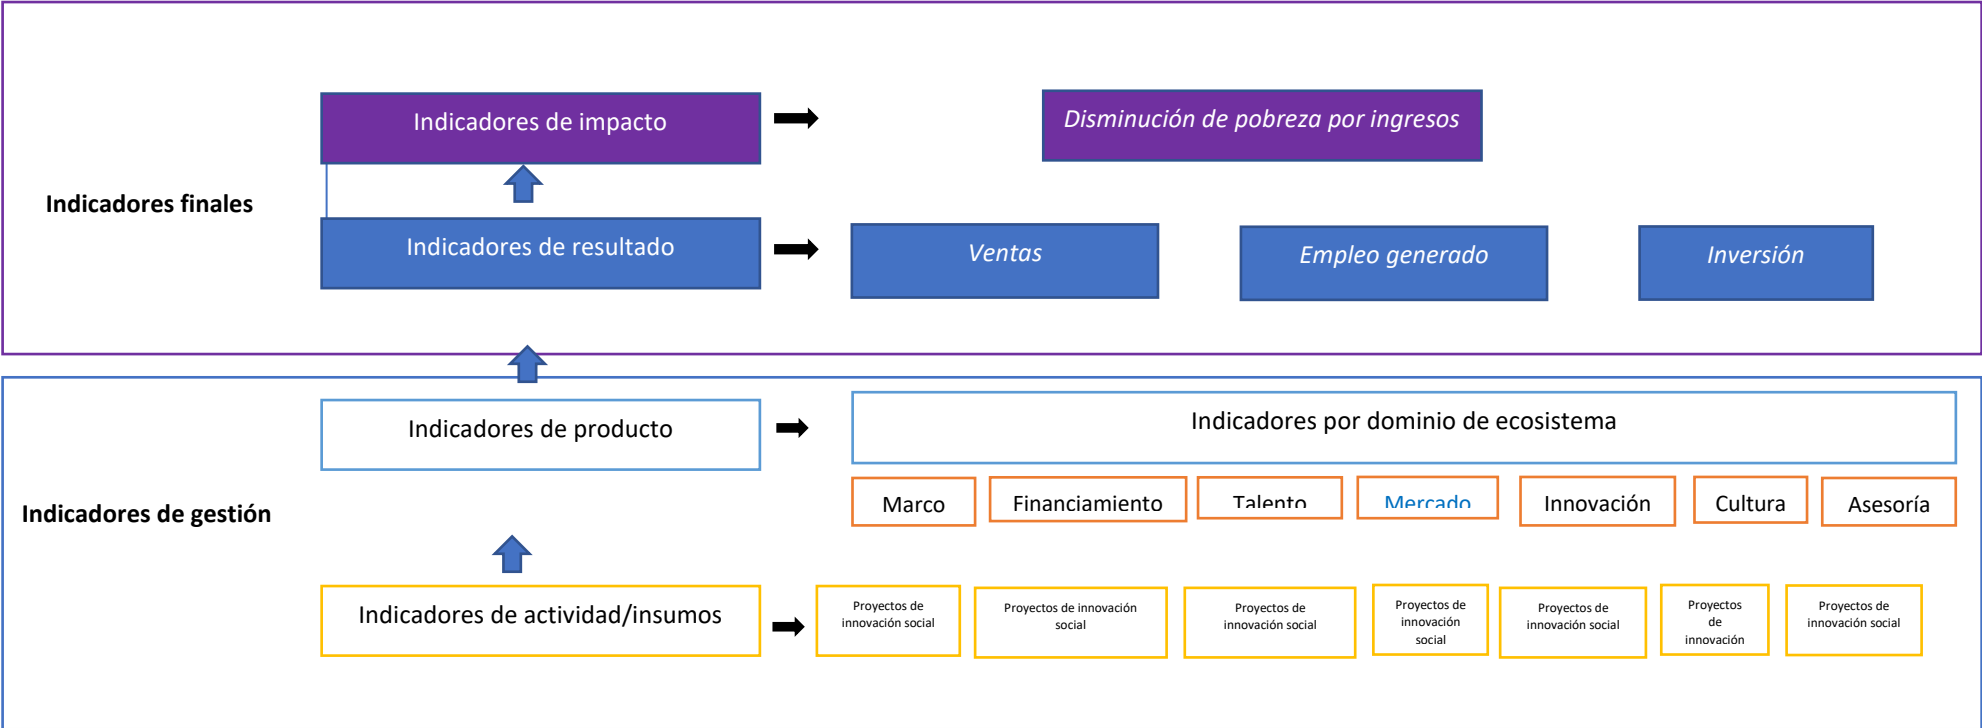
Indicadores finales

Indicadores de impacto

Disminución de pobreza por ingresos

Indicadores de resultado

Ventas

Empleo generado

Inversión

Indicadores de gestión

Indicadores de producto

Indicadores por dominio de ecosistema

Marco

Financiamiento

Talento

Mercado

Innovación

Cultura

Asesoría

Indicadores de actividad/insumos

Proyectos de innovación social

Proyectos de innovación social

Proyectos de innovación social

Proyectos de innovación social

Proyectos de innovación social

Proyectos de innovación

Proyectos de innovación social